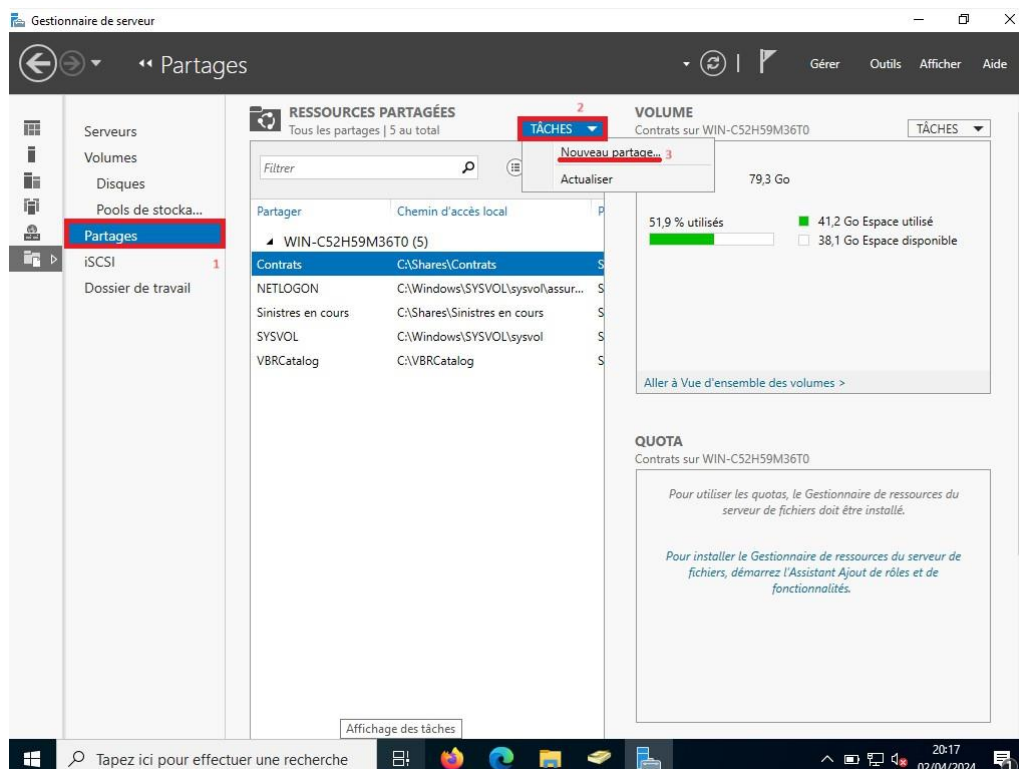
Gestionnaire de serveur

Partages

Gérer Outils Afficher Aide

Serveurs
Volumes
Disques
Pools de stocka...
Partages
iSCSI 1
Dossier de travail

RESSOURCES PARTAGÉES
Tous les partages | 5 au total

2
TÂCHES

Nouveau partage... 3
Actualiser

Filtrer

| Partager | Chemin d'accès local | P |
|---|---|---|
| WIN-C52H59M36T0 (5) | | |
| Contrats | C:\Shares\Contrats | S |
| NETLOGON | C:\Windows\SYSVOL\sysvol\assur... | S |
| Sinistres en cours | C:\Shares\Sinistres en cours | S |
| SYSVOL | C:\Windows\SYSVOL\sysvol | S |
| VBRCatalog | C:\VBRCatalog | S |

VOLUME
Contrats sur WIN-C52H59M36T0
TÂCHES

79,3 Go

51,9 % utilisés
41,2 Go Espace utilisé
38,1 Go Espace disponible

Aller à Vue d'ensemble des volumes >

QUOTA
Contrats sur WIN-C52H59M36T0

Pour utiliser les quotas, le Gestionnaire de ressources du serveur de fichiers doit être installé.

Pour installer le Gestionnaire de ressources du serveur de fichiers, démarrez l'Assistant Ajout de rôles et de fonctionnalités.

Affichage des tâches

Tapez ici pour effectuer une recherche

20:17
02/04/2024